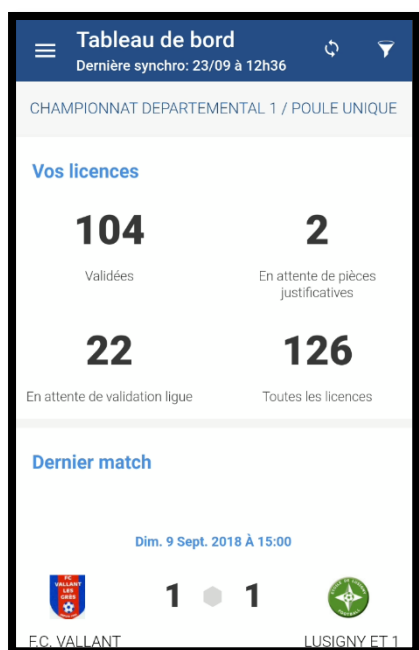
Tableau de bord
Dernière synchro: 23/09 à 12h36

CHAMPIONNAT DEPARTEMENTAL 1 / POULE UNIQUE

Vos licences

104
Validées

2
En attente de pièces justificatives

22
En attente de validation ligue

126
Toutes les licences

Dernier match

Dim. 9 Sept. 2018 À 15:00

FC VALLANT LES GRES

1 1

F.C. VALLANT

LUSIGNY ET 1